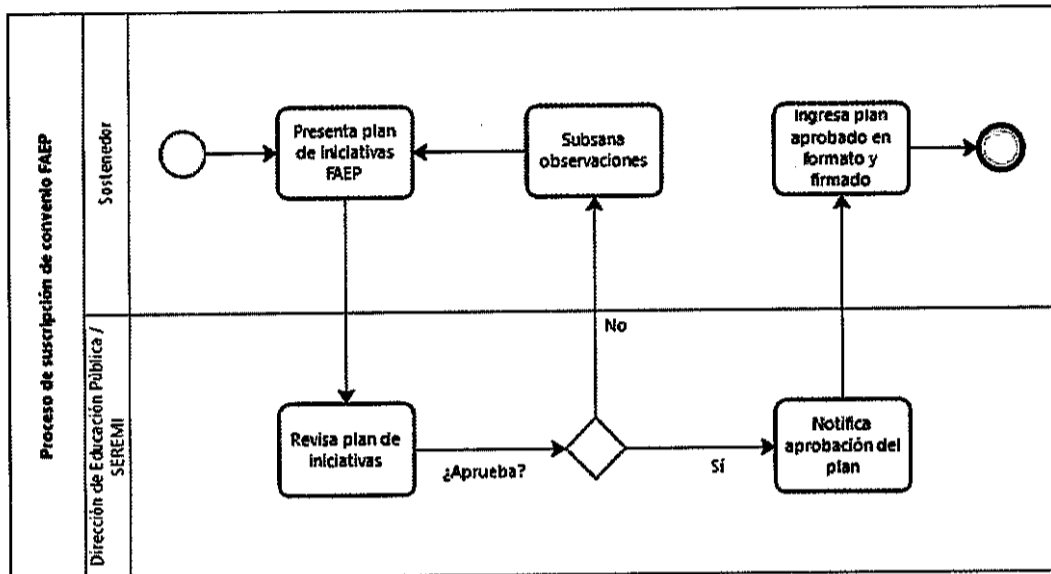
Proceso de suscripción de convenio FAEP

Sostenedor

Dirección de Educación Pública / SEREMI

Presenta plan de iniciativas FAEP

Subsana observaciones

Ingresa plan aprobado en formato y firmado

No

Revisa plan de iniciativas

¿Aprueba?

Sí

Notifica aprobación del plan